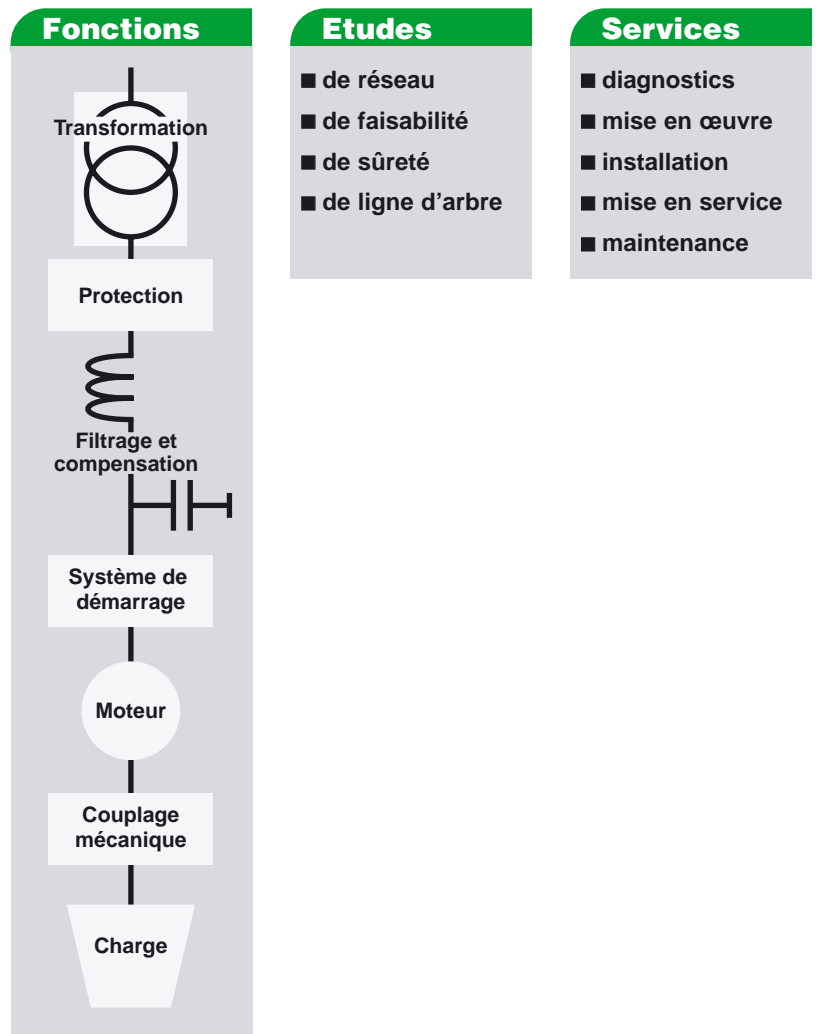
Fonctions

Transformation

Protection

Filtrage et compensation

Système de démarrage

Moteur

Couplage mécanique

Charge

Etudes

■ de réseau
■ de faisabilité
■ de sûreté
■ de ligne d'arbre

Services

■ diagnostics
■ mise en œuvre
■ installation
■ mise en service
■ maintenance